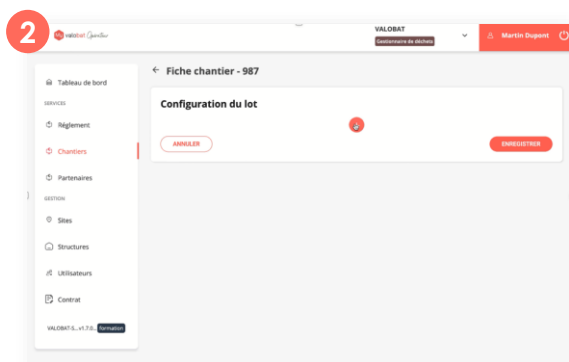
2

valobat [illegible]

VALOBAT
Gestionnaire de déchets

Martin Dupont

Tableau de bord
SERVICES
Règlement
Chantiers
Partenaires
GESTION
Sites
Structures
Utilisateurs
Contrat

VALOBAT-S... v1.7.0... Formation

← Fiche chantier - 987

Configuration du lot

ANNULER
ENREGISTRER